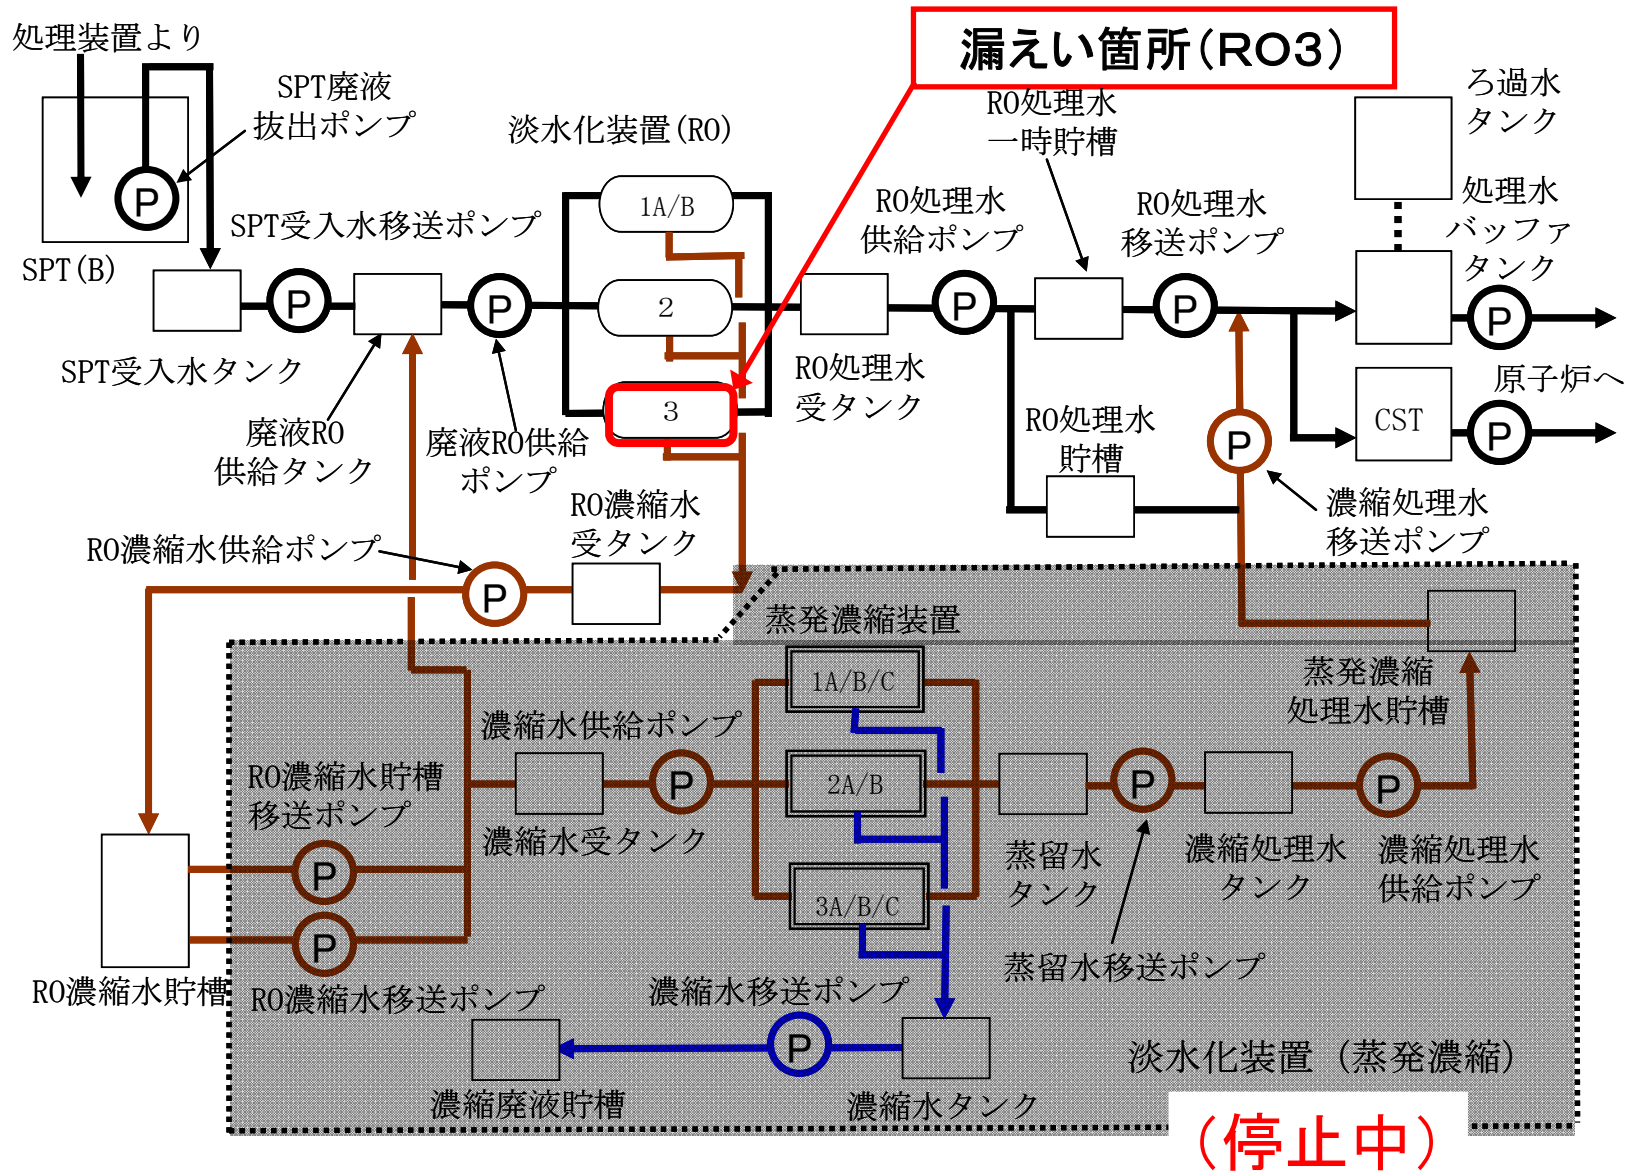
処理装置より

SPT廃液抜出ポンプ

P

SPT(B)

漏えい箇所(RO3)

淡水化装置(RO)

RO処理水一時貯槽

ろ過水タンク

処理水バッファタンク

SPT受入水移送ポンプ

1A/B

RO処理水供給ポンプ

RO処理水移送ポンプ

P

P

2

P

P

P

SPT受入水タンク

RO処理水受タンク

原子炉へ

3

CST

P

廃液RO供給タンク

廃液RO供給ポンプ

RO処理水貯槽

P

濃縮処理水移送ポンプ

RO濃縮水受タンク

RO濃縮水供給ポンプ

P

蒸発濃縮装置

蒸発濃縮処理水貯槽

1A/B/C

濃縮水供給ポンプ

RO濃縮水貯槽移送ポンプ

P

2A/B

P

P

濃縮水受タンク

蒸留水タンク

濃縮処理水タンク

濃縮処理水供給ポンプ

P

3A/B/C

P

蒸留水移送ポンプ

RO濃縮水貯槽

RO濃縮水移送ポンプ

濃縮水移送ポンプ

P

淡水化装置(蒸発濃縮)

濃縮廃液貯槽

濃縮水タンク

(停止中)